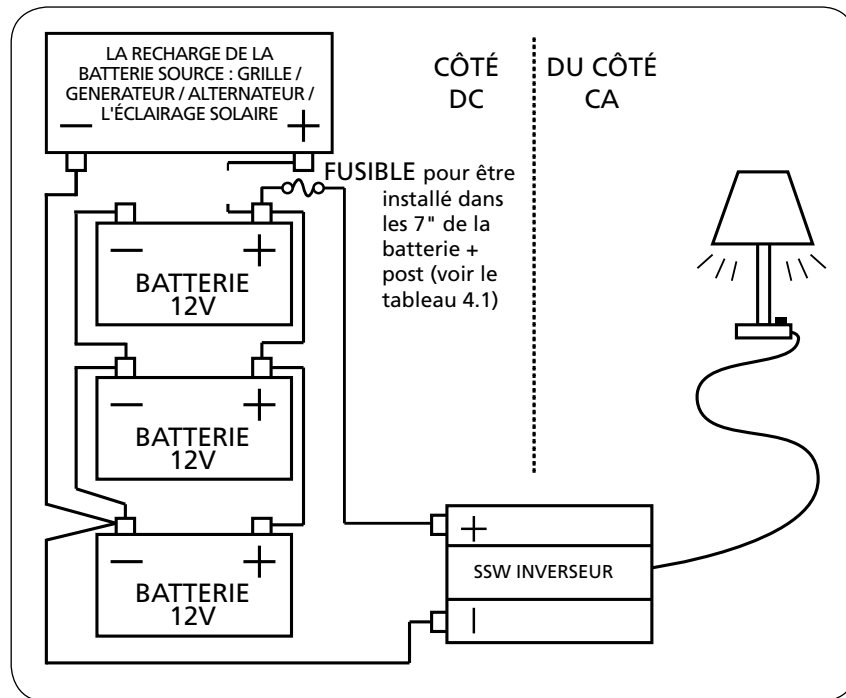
LA RECHARGE DE LA BATTERIE SOURCE : GRILLE / GENERATEUR / ALTERNATEUR / L'ÉCLAIRAGE SOLAIRE

— +

CÔTÉ DC

DU CÔTÉ CA

FUSIBLE pour être installé dans les 7" de la batterie + post (voir le tableau 4.1)

— +
BATTERIE 12V

— +
BATTERIE 12V

— +
BATTERIE 12V

+
SSW INVERSEUR
|